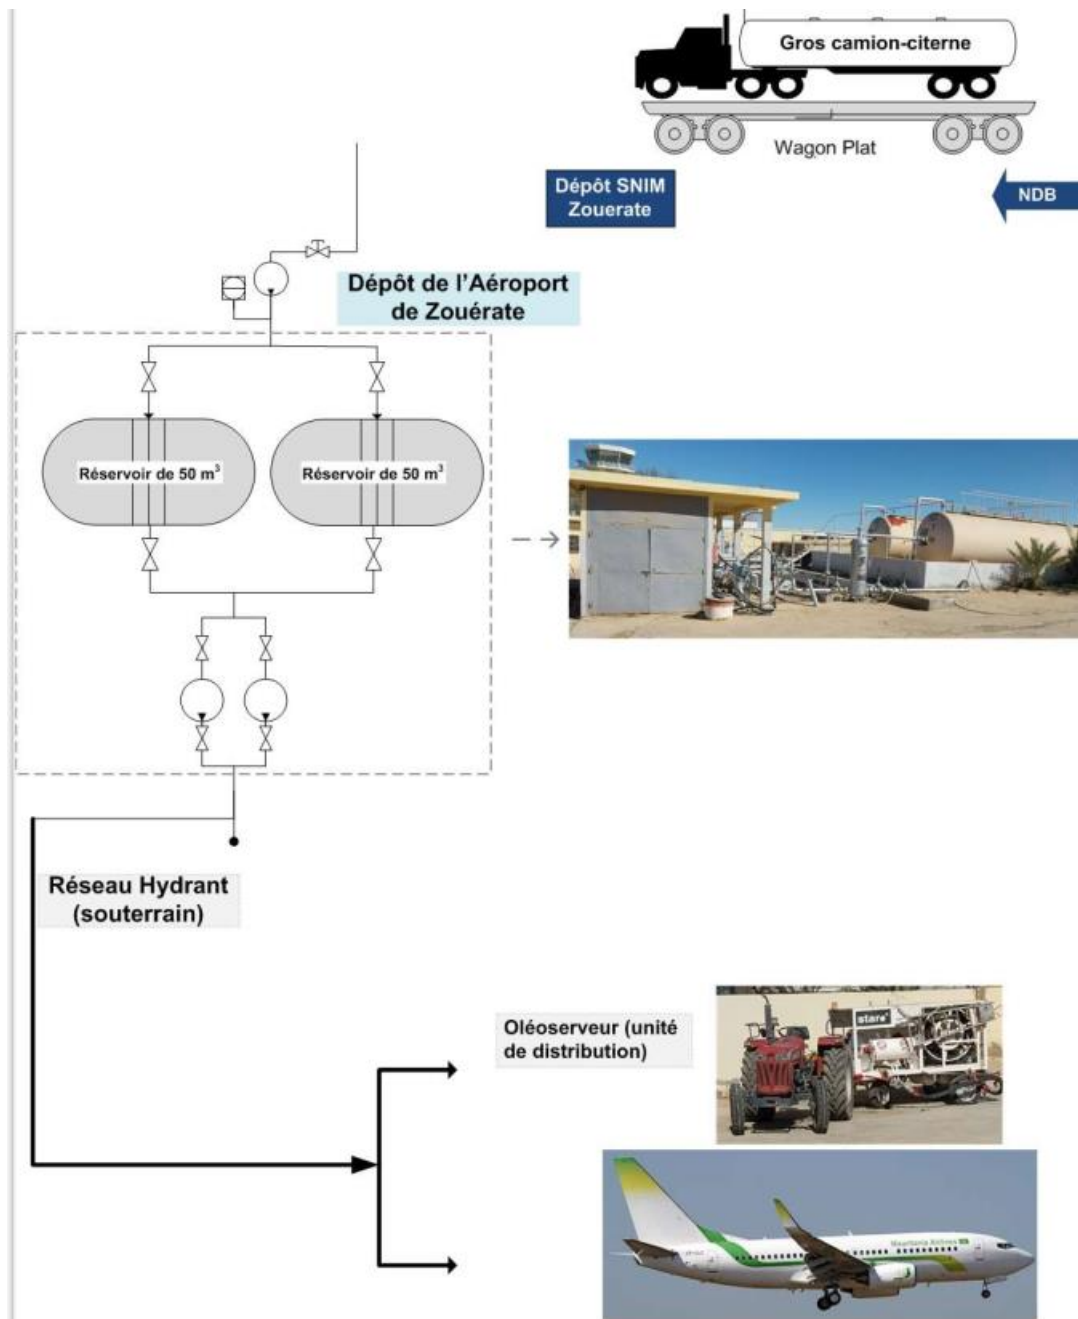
Gros camion-citerne

Wagon Plat

Dépôt SNIM Zouerate

NDB

Dépôt de l'Aéroport de Zouérate

Réservoir de 50 m$^3$

Réservoir de 50 m$^3$

Réseau Hydrant (souterrain)

Oléoserveur (unité de distribution)

stars

Mauritania Airlines